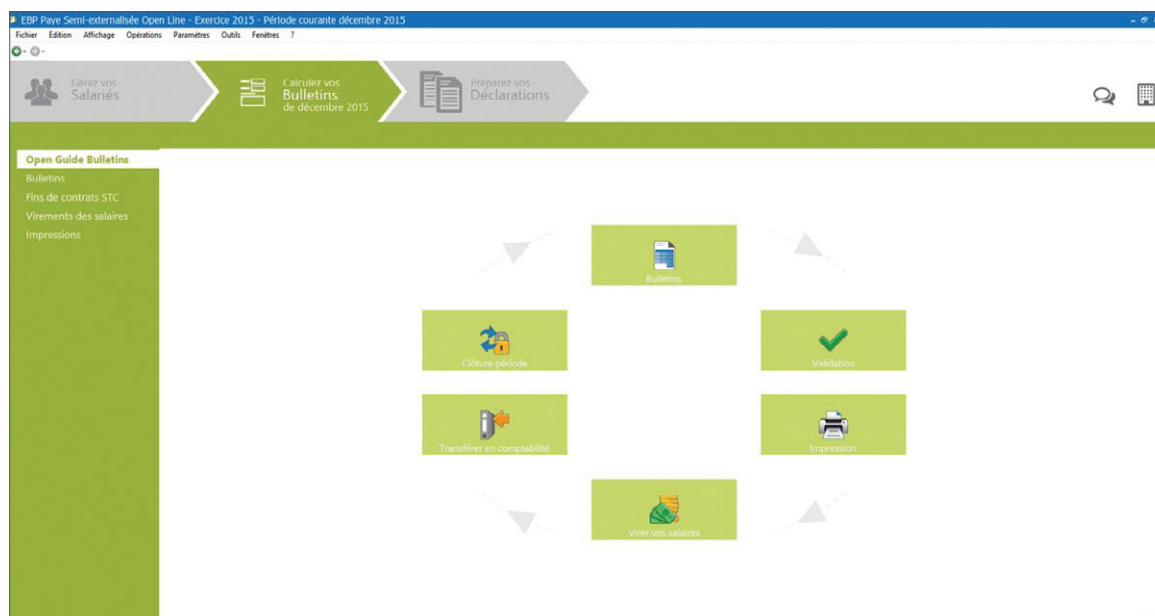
EBP Paye Semi-externalisée Open Line - Exercice 2015 - Période courante décembre 2015

Fichier Edition Affichage Opérations Paramètres Outils Fenêtres ?

Gérez vos Salariés

Calculez vos Bulletins de décembre 2015

Préparez vos Déclarations

Open Guide Bulletins
Bulletins
Fins de contrats STC
Virements des salaires
Impressions

Bulletins

Clôture période

Validation

Transférer en comptabilité

Impression

Virer vos salaires